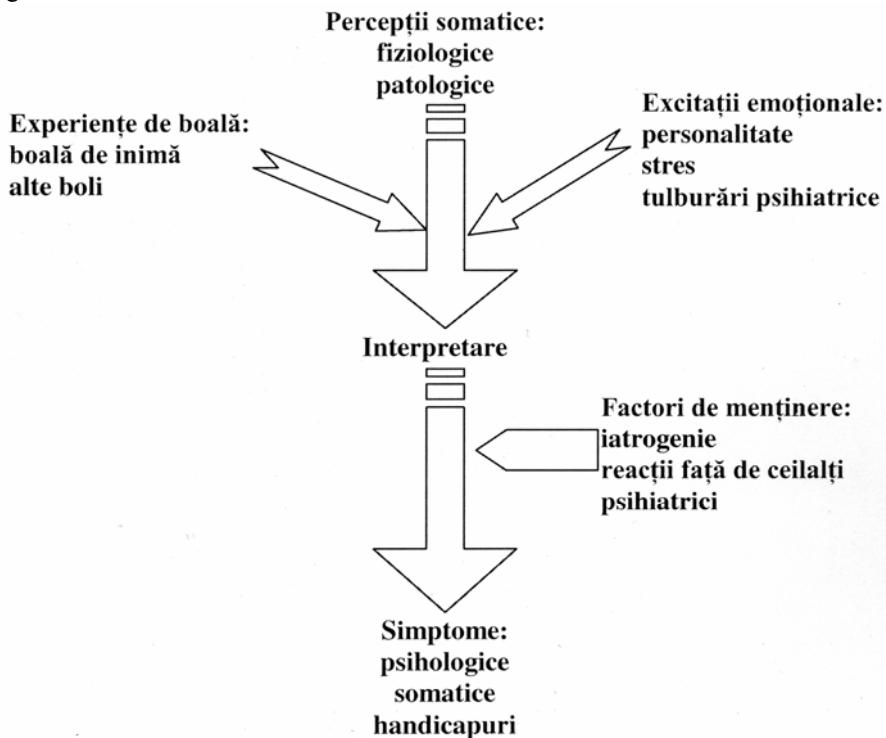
Percepții somatice:
fiziologice
patologice

Experiențe de boală:
boală de inimă
alte boli

Excitații emoționale:
personalitate
stres
tulburări psihiatrice

Interpretare

Factori de menținere:
iatrogenie
reacții față de ceilalți
psihiatrici

Simptome:
psihologice
somatice
handicapuri